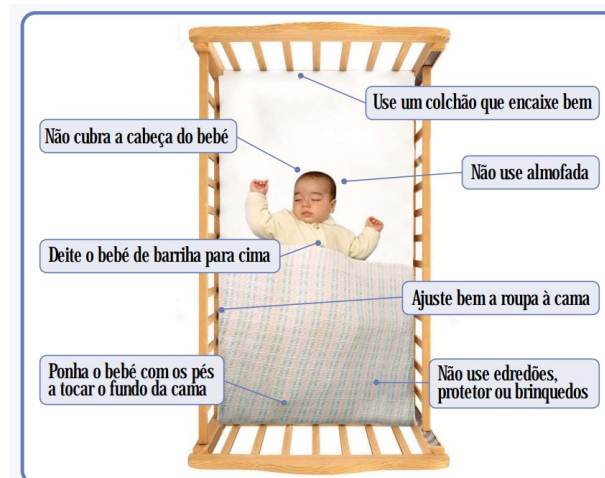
Use um colchão que encaixe bem

Não cubra a cabeça do bebé

Não use almofada

Deite o bebé de barriha para cima

Ajuste bem a roupa à cama

Ponha o bebé com os pés a tocar o fundo da cama

Não use edredões, protetor ou brinquedos